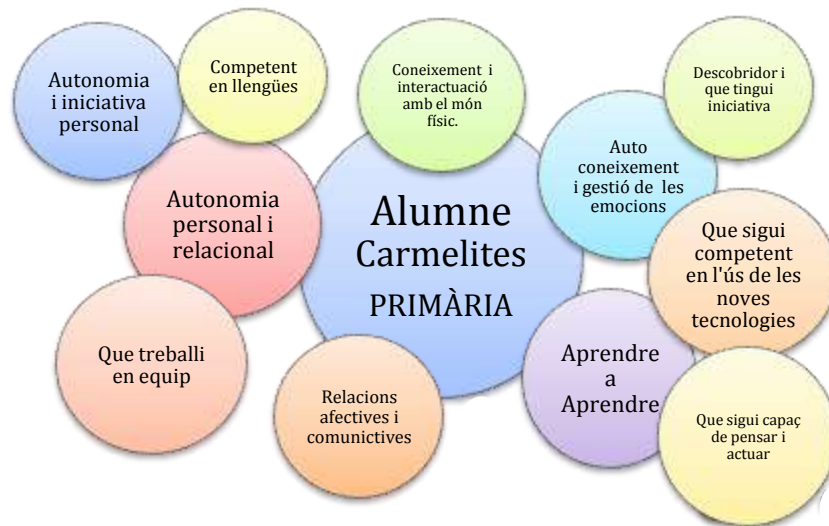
Autonomia i iniciativa personal

Competent en llengües

Coneixement i interactuació amb el món físic.

Descobridor i que tingui iniciativa

Autonomia personal i relacional

Alumne Carmelites PRIMÀRIA

Auto coneixement i gestió de les emocions

Que sigui competent en l'ús de les noves tecnologies

Que treballi en equip

Relacions afectives i comunictives

Aprendre a Aprendre

Que sigui capaç de pensar i actuar